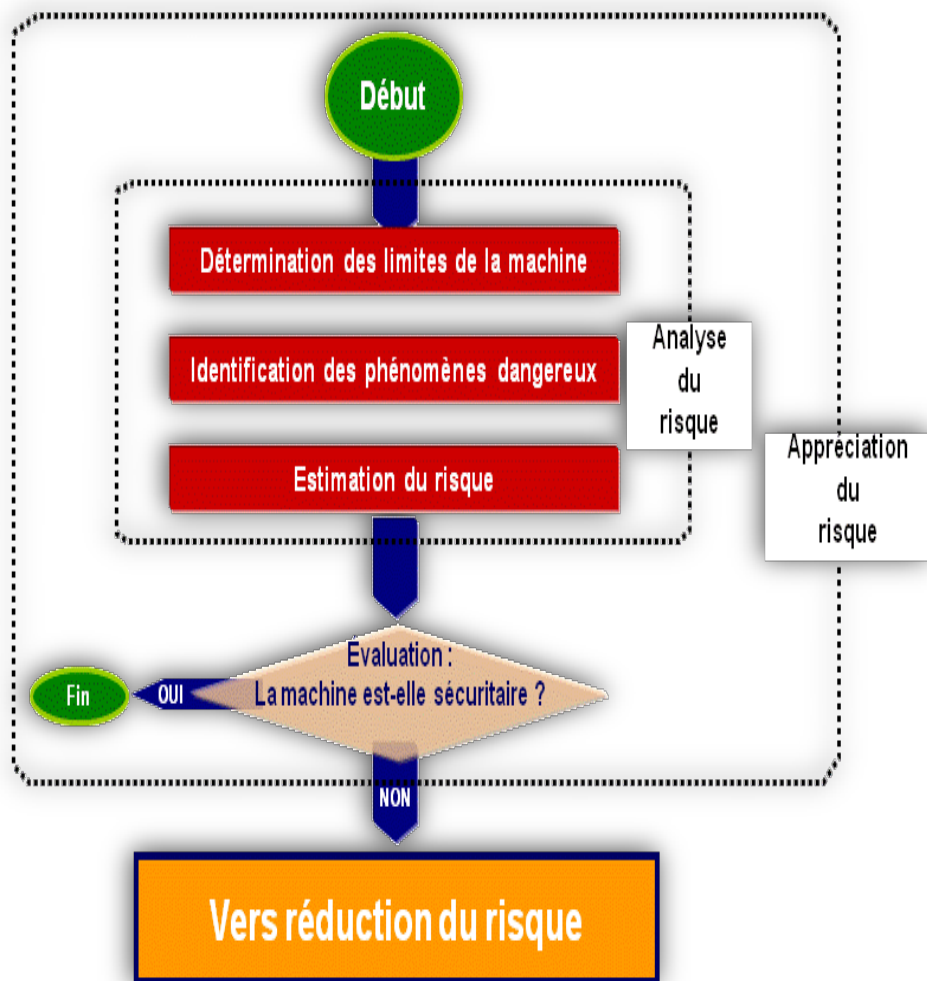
Début

Détermination des limites de la machine

Identification des phénomènes dangereux

Estimation du risque

Analyse du risque

Appréciation du risque

Evaluation :
La machine est-elle sécuritaire ?

OUI

Fin

NON

Vers réduction du risque